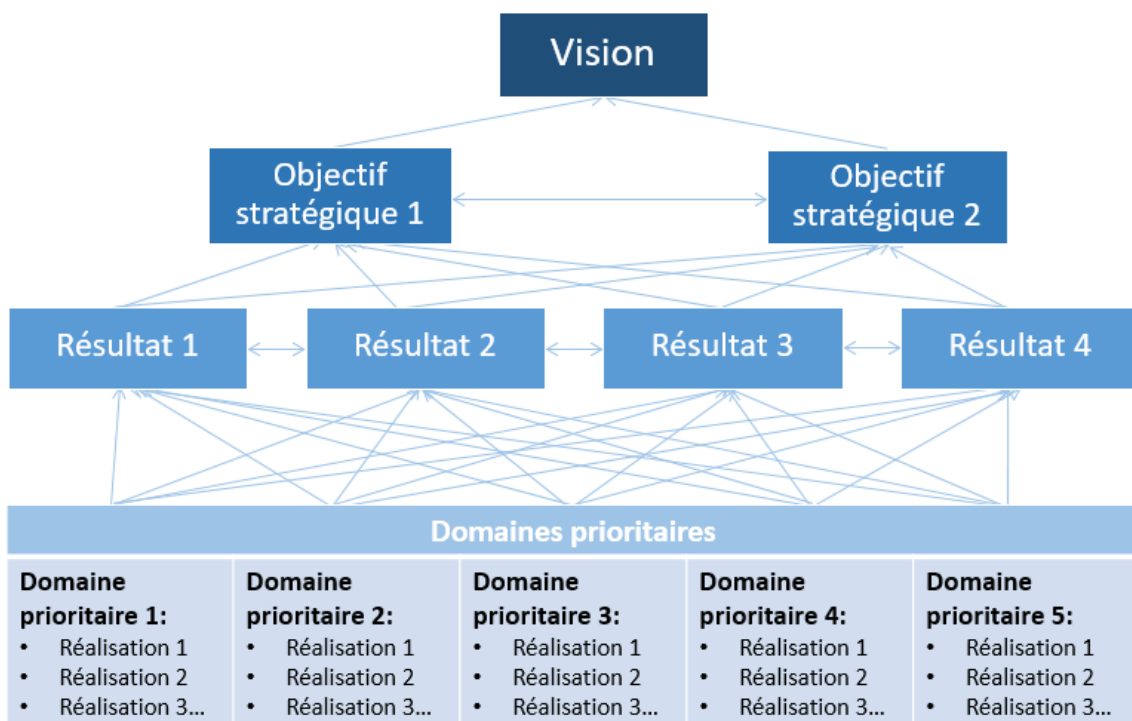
Vision

Objectif stratégique 1

Objectif stratégique 2

Résultat 1

Résultat 2

Résultat 3

Résultat 4

Domaines prioritaires

| Domaine prioritaire 1: | Domaine prioritaire 2: | Domaine prioritaire 3: | Domaine prioritaire 4: | Domaine prioritaire 5: |
|---|---|---|---|---|
| • Réalisation 1<br>• Réalisation 2<br>• Réalisation 3… | • Réalisation 1<br>• Réalisation 2<br>• Réalisation 3… | • Réalisation 1<br>• Réalisation 2<br>• Réalisation 3… | • Réalisation 1<br>• Réalisation 2<br>• Réalisation 3… | • Réalisation 1<br>• Réalisation 2<br>• Réalisation 3… |